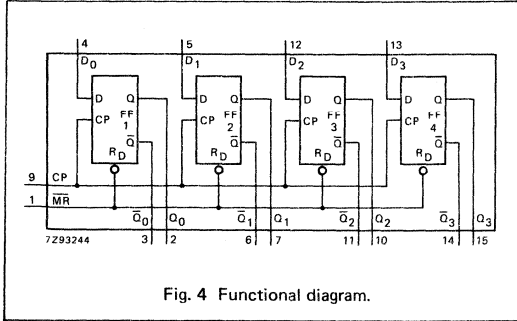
4
$D_0$
5
$D_1$
12
$D_2$
13
$D_3$

D Q
CP FF 1
$\overline{Q}$
$R_D$

D Q
CP FF 2
$\overline{Q}$
$R_D$

D Q
CP FF 3
$\overline{Q}$
$R_D$

D Q
CP FF 4
$\overline{Q}$
$R_D$

9 CP
1 $\overline{MR}$

$\overline{Q}_0$ $Q_0$ $\overline{Q}_1$ $Q_1$ $\overline{Q}_2$ $Q_2$ $\overline{Q}_3$ $Q_3$
7Z93244
3 2 6 7 11 10 14 15

Fig. 4 Functional diagram.